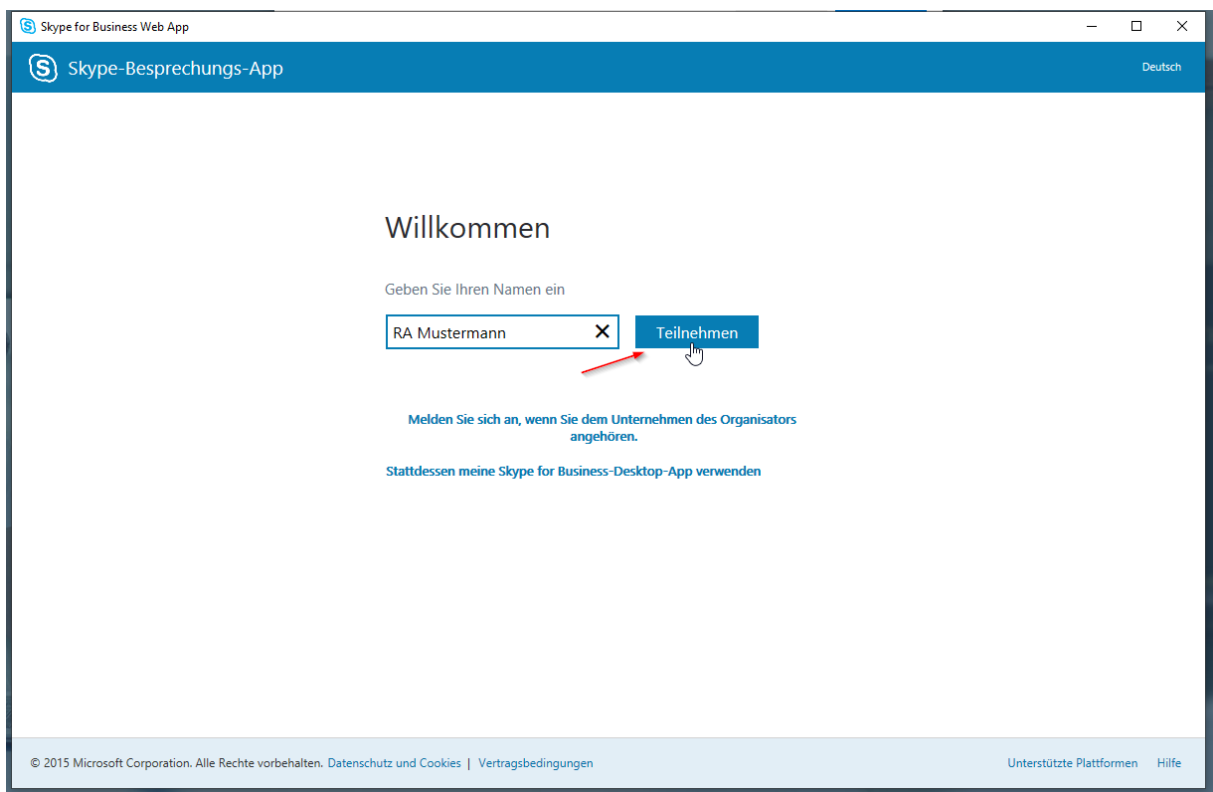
Skype for Business Web App

Skype-Besprechungs-App

Deutsch

Willkommen

Geben Sie Ihren Namen ein

RA Mustermann

Teilnehmen

Melden Sie sich an, wenn Sie dem Unternehmen des Organisators angehören.

Stattdessen meine Skype for Business-Desktop-App verwenden

© 2015 Microsoft Corporation. Alle Rechte vorbehalten. Datenschutz und Cookies | Vertragsbedingungen

Unterstützte Plattformen Hilfe